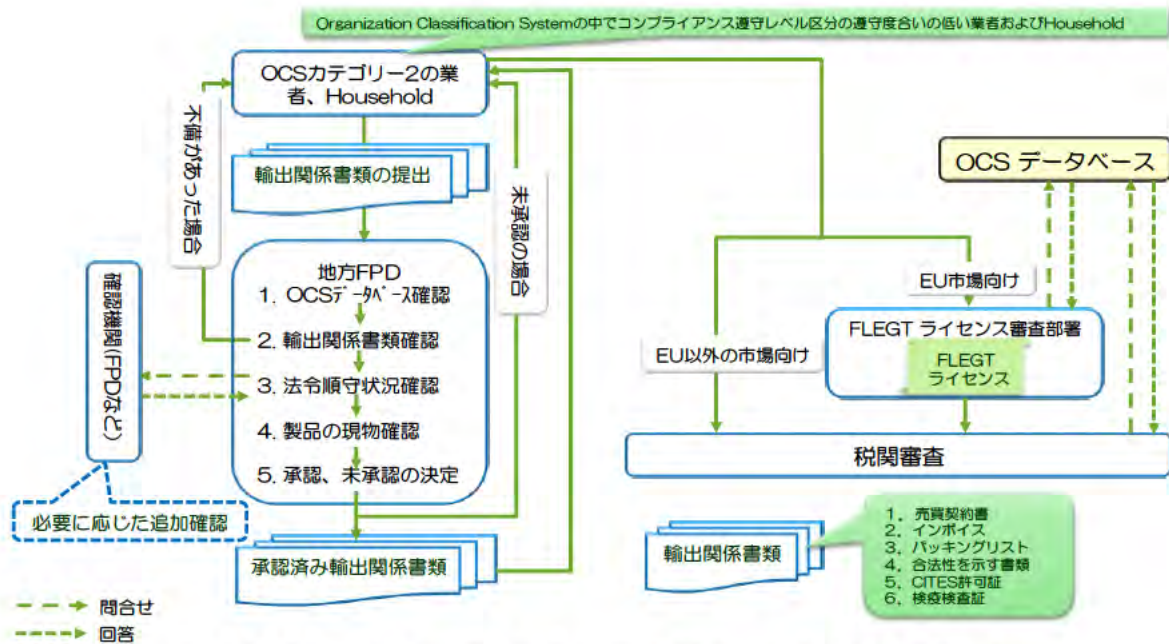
Organization Classification Systemの中でコンプライアンス遵守レベル区分の遵守度合いの低い業者およびHousehold

OCSカテゴリー2の業者、Household

不備があった場合

輸出関係書類の提出

未承認の場合

確認機関(FPDなど)

地方FPD
1. OCSデータベース確認
2. 輸出関係書類確認
3. 法令順守状況確認
4. 製品の現物確認
5. 承認、未承認の決定

必要に応じた追加確認

承認済み輸出関係書類

問合せ
回答

OCS データベース

EU市場向け

EU以外の市場向け

FLEGT ライセンス審査部署

FLEGT ライセンス

税関審査

輸出関係書類

1. 売買契約書
2. インボイス
3. パッキングリスト
4. 合法性を示す書類
5. CITES許可証
6. 検疫検査証